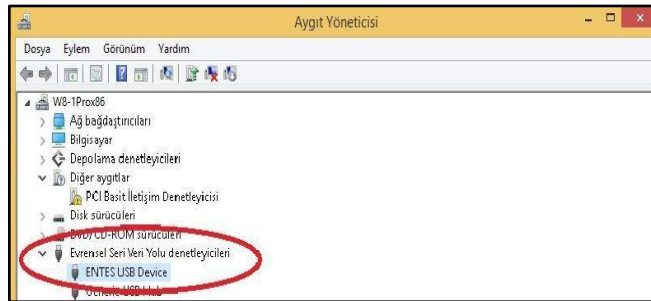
Aygıt Yöneticisi

Dosya Eylem Görünüm Yardım

W8-1Prox86
Ağ bağdaştırıcıları
Bilgisayar
Depolama denetleyicileri
Diğer aygıtlar
PCI Basit İletişim Denetleyicisi
Disk sürücüleri
DVD/CD-ROM sürücüleri
Evrensel Seri Veri Yolu denetleyicileri
ENTES USB Device
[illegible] USB Hub